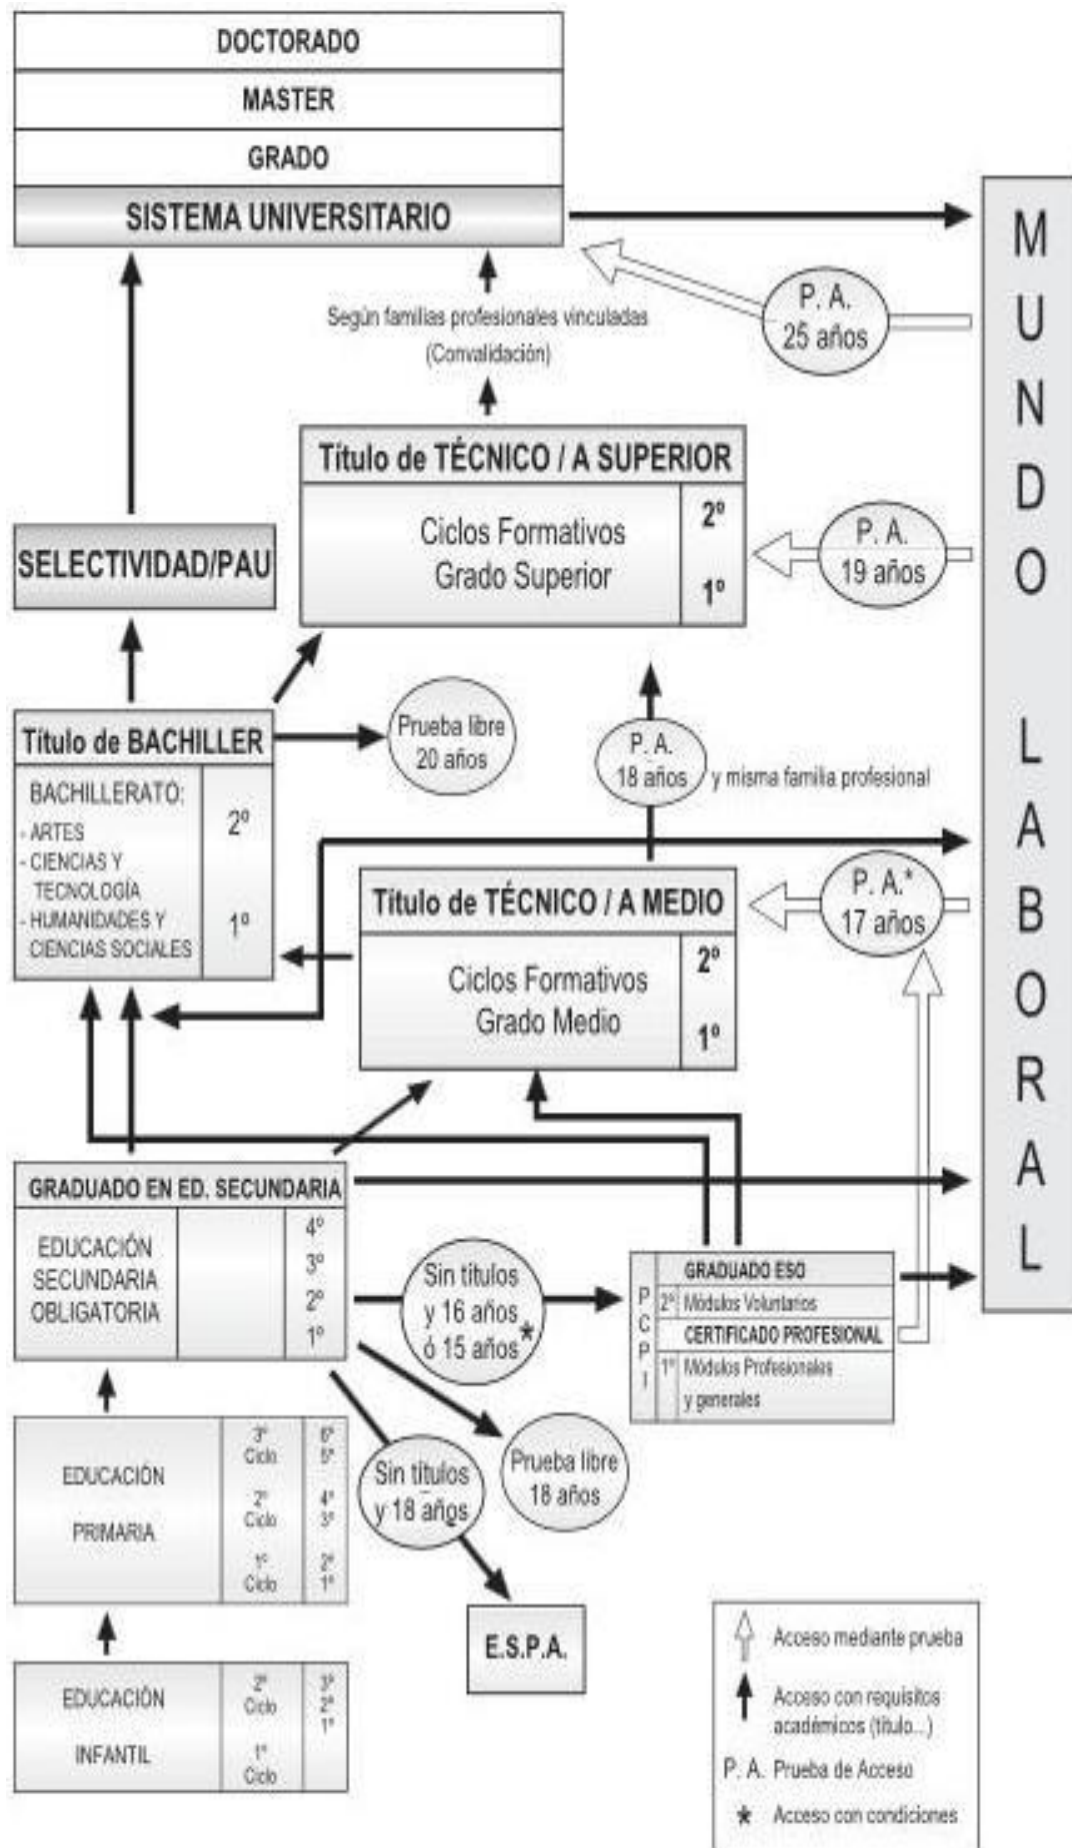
DOCTORADO

MASTER

GRADO

SISTEMA UNIVERSITARIO

MUNDO LABORAL

P. A. 25 años

Según familias profesionales vinculadas (Convalidación)

Título de TÉCNICO / A SUPERIOR

Ciclos Formativos Grado Superior

2º

1º

P. A. 19 años

SELECTIVIDAD/PAU

Título de BACHILLER

BACHILLERATO:
- ARTES
- CIENCIAS Y TECNOLOGÍA
- HUMANIDADES Y CIENCIAS SOCIALES

2º

1º

Prueba libre 20 años

P. A. 18 años y misma familia profesional

Título de TÉCNICO / A MEDIO

Ciclos Formativos Grado Medio

2º

1º

P. A.* 17 años

GRADUADO EN ED. SECUNDARIA

EDUCACIÓN SECUNDARIA OBLIGATORIA

4º
3º
2º
1º

Sin títulos y 16 años ó 15 años*

PCPI

GRADUADO ESO

2º Módulos Voluntarios

CERTIFICADO PROFESIONAL

1º Módulos Profesionales y generales

Sin títulos y 18 años

Prueba libre 18 años

EDUCACIÓN PRIMARIA

3º Ciclo
2º Ciclo
1º Ciclo

6º
5º
4º
3º
2º
1º

E.S.P.A.

EDUCACIÓN INFANTIL

2º Ciclo
1º Ciclo

3º
2º
1º

Acceso mediante prueba

Acceso con requisitos académicos (título...)

P. A. Prueba de Acceso

★ Acceso con condiciones